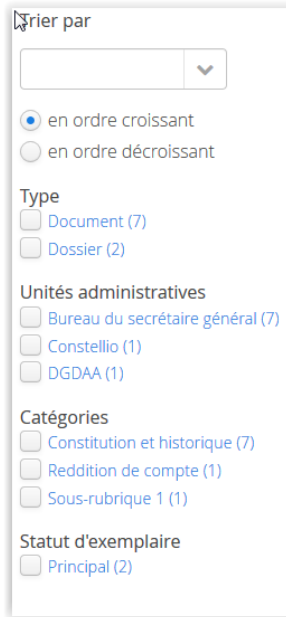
Trier par

en ordre croissant
en ordre décroissant

Type
Document (7)
Dossier (2)

Unités administratives
Bureau du secrétaire général (7)
Constellio (1)
DGDAA (1)

Catégories
Constitution et historique (7)
Reddition de compte (1)
Sous-rubrique 1 (1)

Statut d'exemplaire
Principal (2)